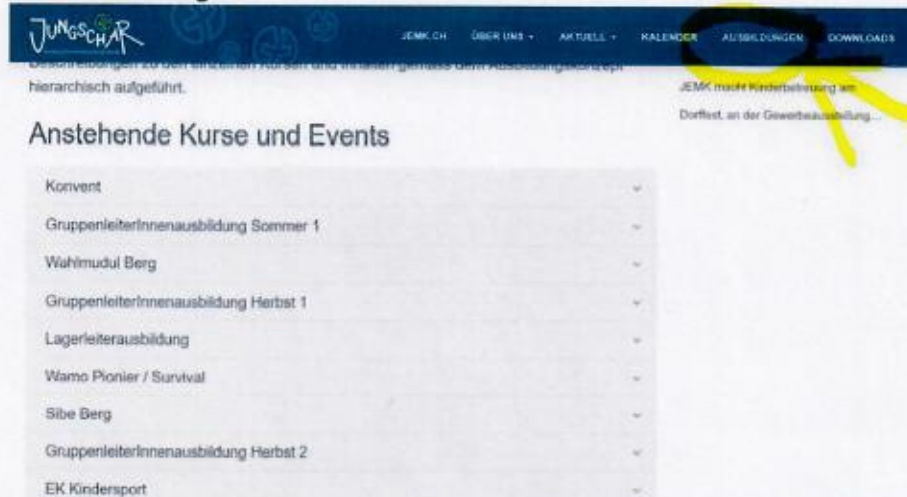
JUNGSCHAR

JEMK.CH ÜBER UNS ▾ AKTUELL ▾ KALENDER AUSBILDUNGEN DOWNLOADS

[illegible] hierarchisch aufgeführt.

JEMK macht Kinderbetreuung am Dorffest, an der Gewerbeausstellung...

Anstehende Kurse und Events

Konvent

GruppenleiterInnenausbildung Sommer 1

Wahlmudul Berg

GruppenleiterInnenausbildung Herbst 1

Lagerleiterausbildung

Wamo Pionier / Survival

Sibe Berg

GruppenleiterInnenausbildung Herbst 2

EK Kindersport